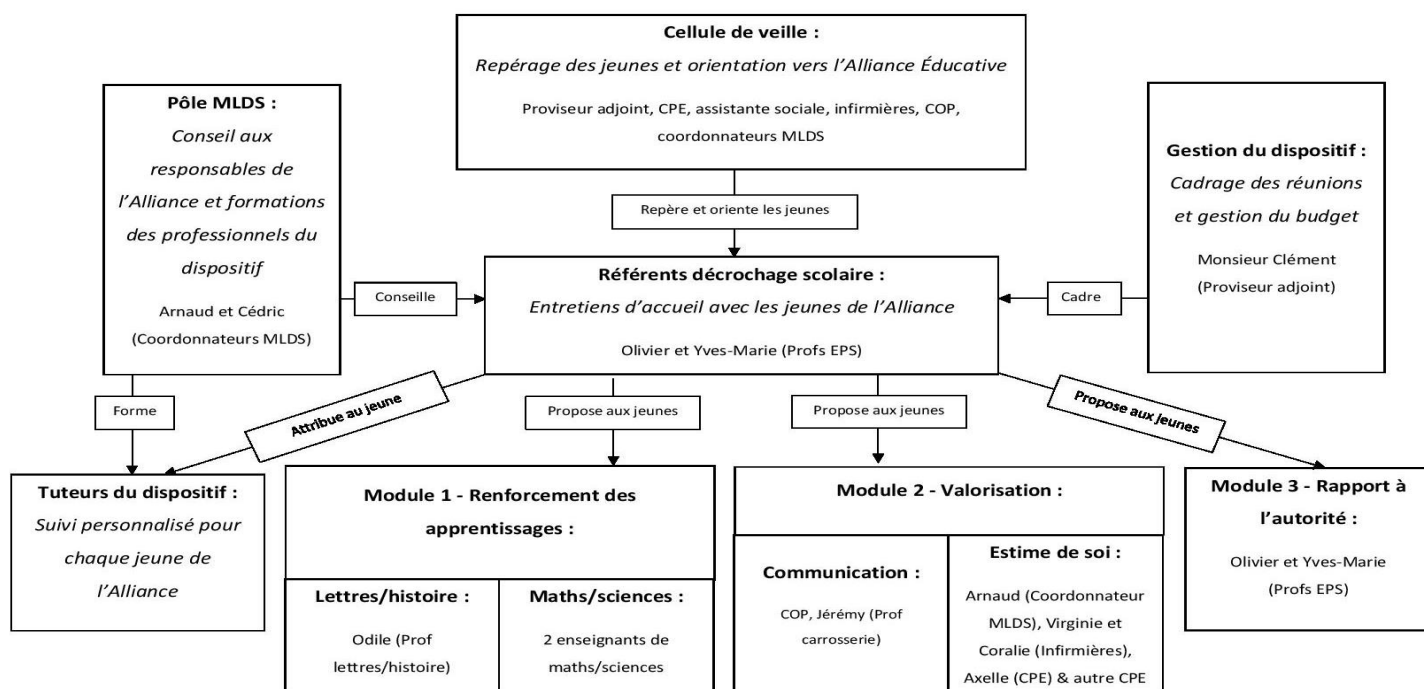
Cellule de veille :

Repérage des jeunes et orientation vers l'Alliance Éducative

Proviseur adjoint, CPE, assistante sociale, infirmières, COP, coordonnateurs MLDS

Pôle MLDS :

Conseil aux responsables de l'Alliance et formations des professionnels du dispositif

Arnaud et Cédric (Coordonnateurs MLDS)

Gestion du dispositif :

Cadrage des réunions et gestion du budget

Monsieur Clément (Proviseur adjoint)

Repère et oriente les jeunes

Conseille

Cadre

Référents décrochage scolaire :

Entretiens d'accueil avec les jeunes de l'Alliance

Olivier et Yves-Marie (Profs EPS)

Forme

Attribue au jeune

Propose aux jeunes

Propose aux jeunes

Propose aux jeunes

Tuteurs du dispositif :

Suivi personnalisé pour chaque jeune de l'Alliance

Module 1 - Renforcement des apprentissages :

| Lettres/histoire : | Maths/sciences : |
|---|---|
| Odile (Prof lettres/histoire) | 2 enseignants de maths/sciences |

Module 2 - Valorisation :

| Communication : | Estime de soi : |
|---|---|
| COP, Jérémy (Prof carrosserie) | Arnaud (Coordonnateur MLDS), Virginie et Coralie (Infirmières), Axelle (CPE) & autre CPE |

Module 3 - Rapport à l'autorité :

Olivier et Yves-Marie (Profs EPS)